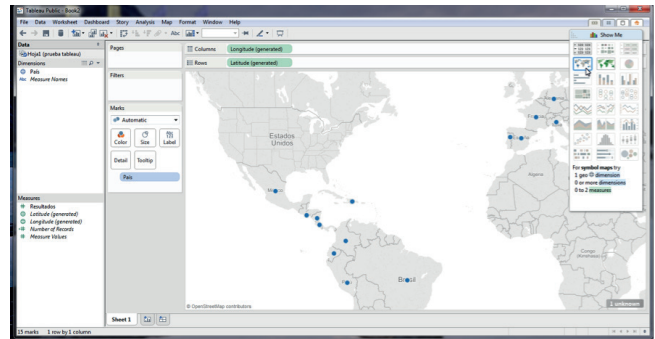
Tableau Public - Book2

File Data Worksheet Dashboard Story Analysis Map Format Window Help

Abc

Data
Hoja1 (prueba tableau)
Dimensions
País
Measure Names

Measures
Resultados
Latitude (generated)
Longitude (generated)
Number of Records
Measure Values

Pages

Filters

Marks
Automatic
Color
Size
Label
Detail
Tooltip
País

Columns Longitude (generated)
Rows Latitude (generated)

Estados Unidos

Brasil

Algeria

Congo (Kinshasa)

© OpenStreetMap contributors

1 unknown

Show Me

For symbol maps try
1 geo dimension
0 or more dimensions
0 to 2 measures

Sheet 1

15 marks 1 row by 1 column